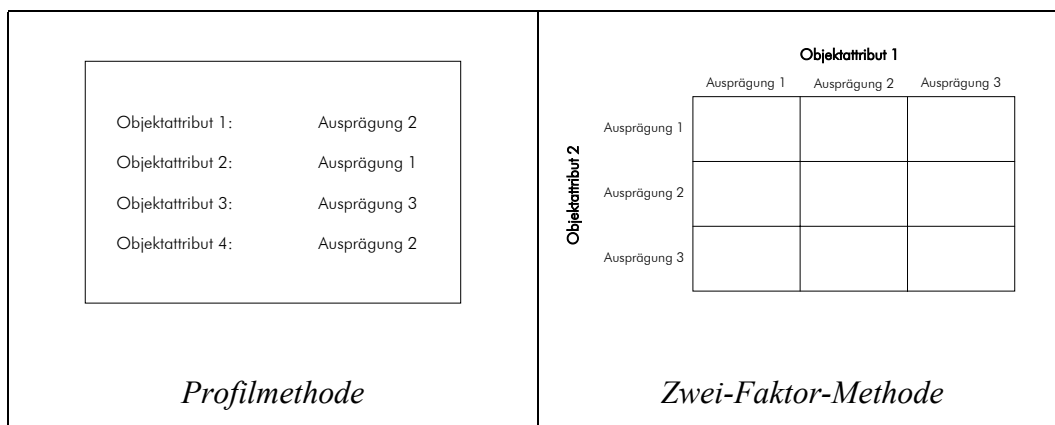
Objektattribut 1: Ausprägung 2

Objektattribut 2: Ausprägung 1

Objektattribut 3: Ausprägung 3

Objektattribut 4: Ausprägung 2

Profilmethode

Objektattribut 1

Objektattribut 2

| | Ausprägung 1 | Ausprägung 2 | Ausprägung 3 |
|---|---|---|---|
| Ausprägung 1 | | | |
| Ausprägung 2 | | | |
| Ausprägung 3 | | | |

Zwei-Faktor-Methode